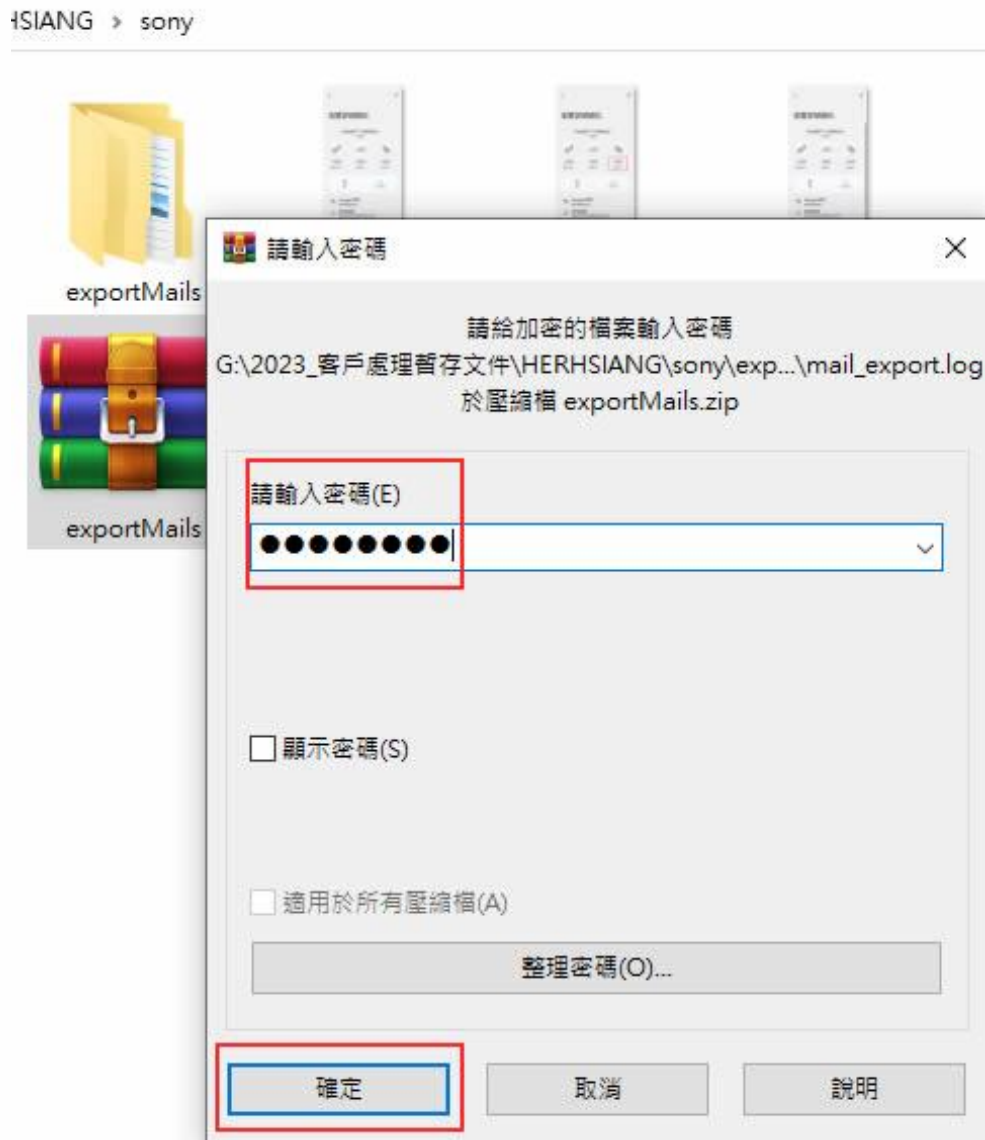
HSIANG > sony

exportMails

exportMails

請輸入密碼

×

請給加密的檔案輸入密碼
G:\2023_客戶處理暫存文件\HERHSIANG\sony\exp...\mail_export.log
於壓縮檔 exportMails.zip

請輸入密碼(E)

●●●●●●●●●

顯示密碼(S)

適用於所有壓縮檔(A)

整理密碼(O)...

確定

取消

說明